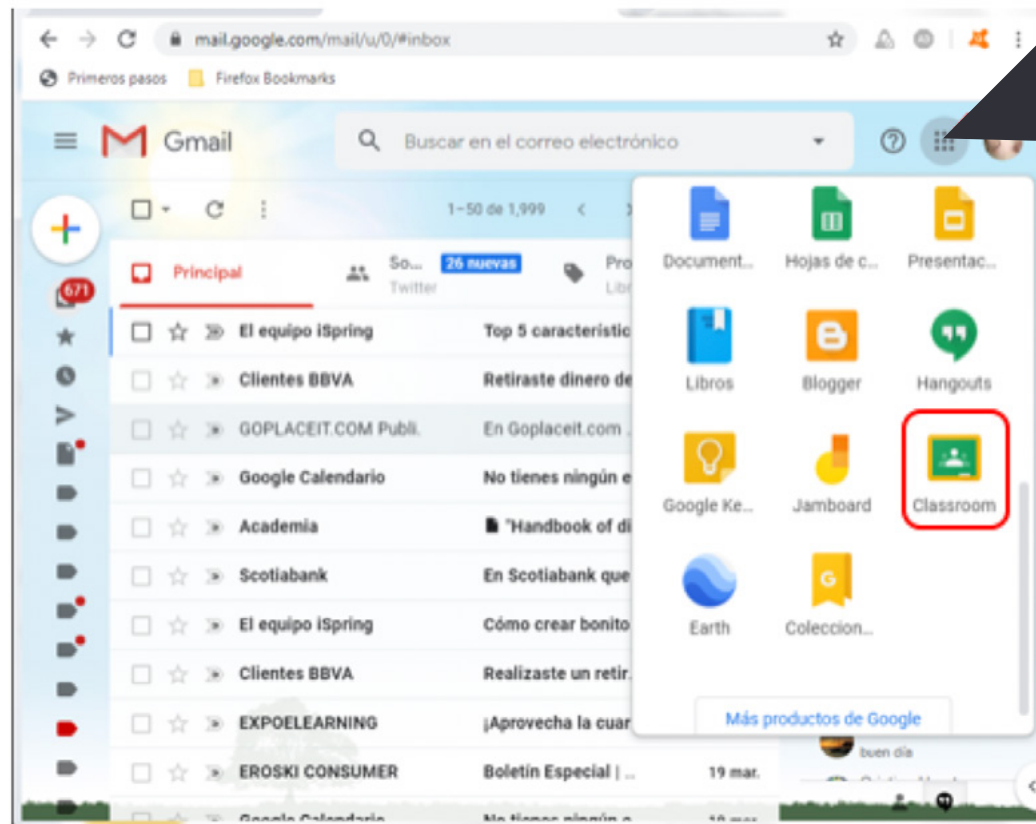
mail.google.com/mail/u/0/#inbox

Primeros pasos Firefox Bookmarks

Gmail

Buscar en el correo electrónico

1–50 de 1,999

671

Principal

So... 26 nuevas
Twitter

Pro...
Libr...

El equipo iSpring Top 5 característic

Clientes BBVA Retiraste dinero de

GOPLACEIT.COM Publi. En Goplaceit.com ...

Google Calendario No tienes ningún e

Academia "Handbook of di

Scotiabank En Scotiabank que

El equipo iSpring Cómo crear bonito

Clientes BBVA Realizaste un retir.

EXPOELEARNING ¡Aprovecha la cuar

EROSKI CONSUMER Boletín Especial | ... 19 mar.

Document... Hojas de c... Presentac...

Libros Blogger Hangouts

Google Ke... Jamboard Classroom

Earth Coleccion...

Más productos de Google

buen día